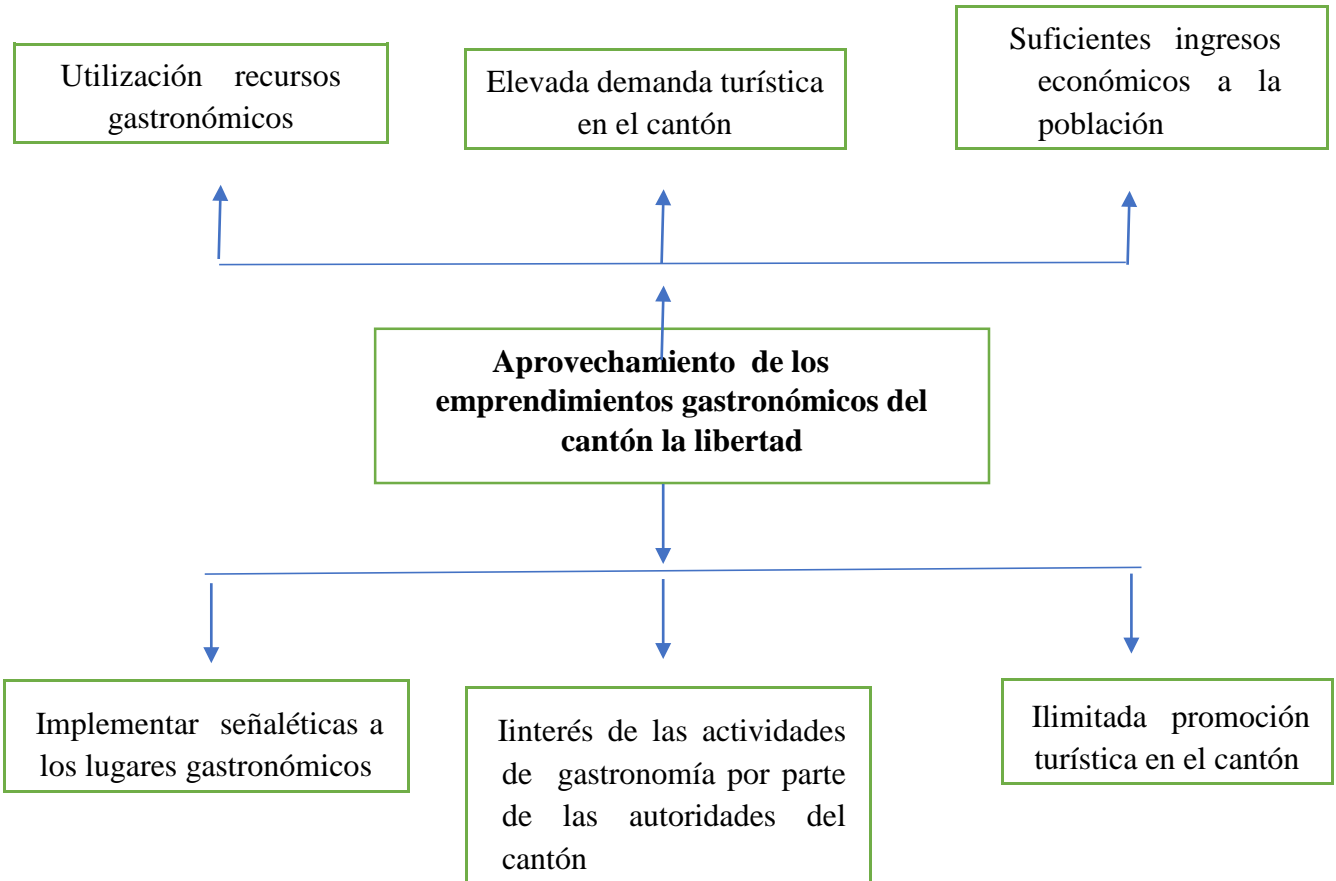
Utilización recursos gastronómicos

Elevada demanda turística en el cantón

Suficientes ingresos económicos a la población

Aprovechamiento de los emprendimientos gastronómicos del cantón la libertad

Implementar señaléticas a los lugares gastronómicos

Iinterés de las actividades de gastronomía por parte de las autoridades del cantón

Ilimitada promoción turística en el cantón